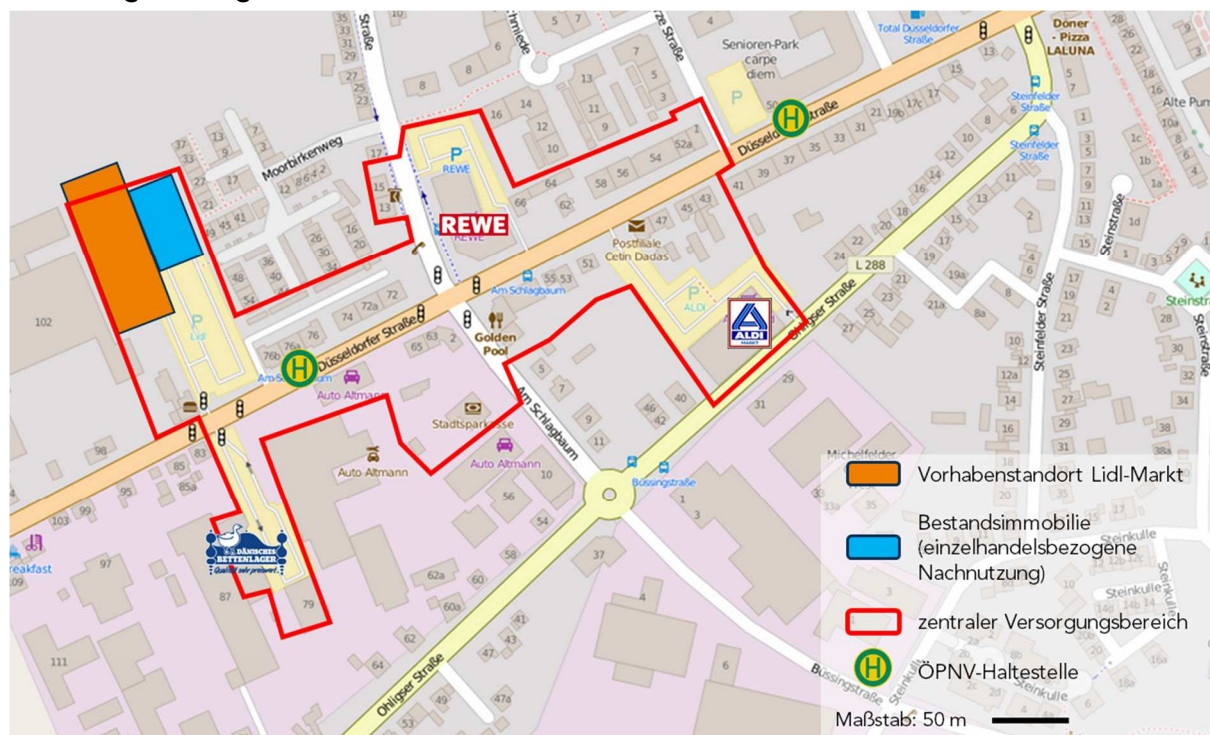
Moorbirkenweg
Düsseldorfer Straße
REWE
Am Schlagbaum
Golden Pool
Postfiliale Cetin Dadas
ALDI
Auto Altmann
Stadtsparkasse
Ohligser Straße
Bussingstraße
Steinfelder Straße
L 288
Senioren-Park carpe diem
Döner - Pizza LALUNA
Total Düsseldorfer Straße
Steinfelder Straße
Alte Pum
Steinstraße
Michelfelder
Steinkulle
Lidl
DÄNISCHES BETTENLAGER
Qualität sehr preiswert.
reakfast

Vorhabenstandort Lidl-Markt
Bestandsimmobilie (einzelhandelsbezogene Nachnutzung)
zentraler Versorgungsbereich
ÖPNV-Haltestelle
Maßstab: 50 m